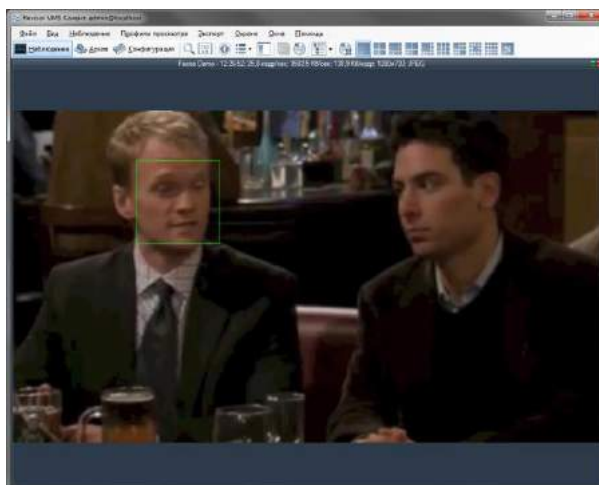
Revisor VMS Скоро admin@localhost

Файл Вид Наблюдение Профили просмотра Экспорт Сервис Окна Помощь

Наблюдение Архив Конфигурация

Faces Demo - 12:35:52; 25,0 кадр/сек; 3592,5 КБ/сек; 130,9 КБ/кадр; 1280x720; JPEG